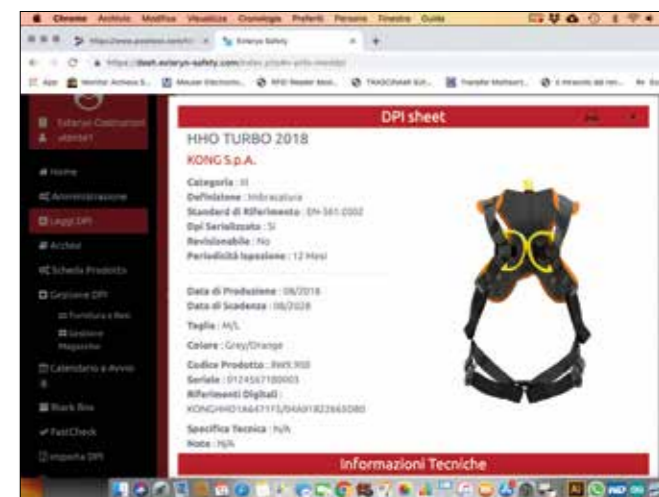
Chrome Archivio Modifica Visualizza Cronologia Preferiti Persone Finestra Guida

Enlaryn Safety

https://dash.enlaryn-safety.com/

App Monitor Acheca S... Mouser Electronic... RFID Reader Mod... TRASCINAR Ed... Transfer Mohsen... Il mercato dei ven...

Enlaryn Costruzioni

Home
Amministrazione
Leggi DPI
Archivio
Schede Prodotto
Gestione DPI
Forniture e Resi
Gestione Magazzino
Calendario e Avvisi
Black Box
FastCheck
Importa DPI

DPI sheet

HHO TURBO 2018

KONG S.p.A.

Categoria : III
Definizione : Imbracatura
Standard di Riferimento : EN 361:2002
Dpi Serializzato : Si
Revisionabile : No
Periodicità Ispezione : 12 Mesi

Data di Produzione : 08/2018
Data di Scadenza : 08/2028

Taglia : M/L

Colore : Grey/Orange

Codice Prodotto : 8WX.900
Seriale : 0124567180003
Riferimenti Digitali : KONGHHO1A6471F5/04A91822665D80

Specifica Tecnica : N/A
Note : N/A

Informazioni Tecniche